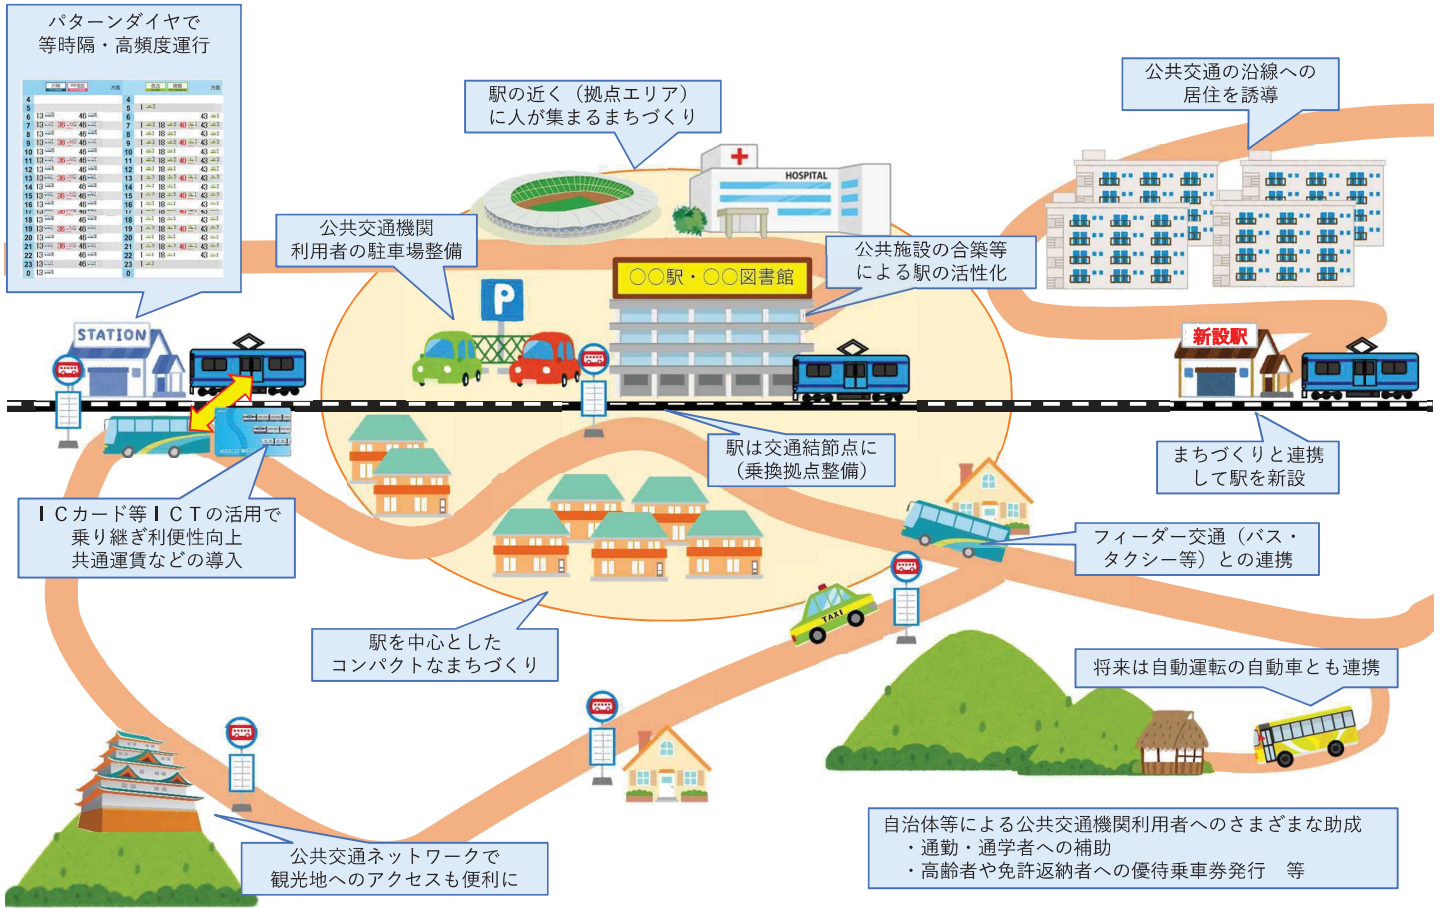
パターンダイヤで
等時隔・高頻度運行

駅の近く（拠点エリア）
に人が集まるまちづくり

公共交通の沿線への
居住を誘導

HOSPITAL

公共交通機関
利用者の駐車場整備

公共施設の合築等
による駅の活性化

〇〇駅・〇〇図書館

STATION

新設駅

駅は交通結節点に
（乗換拠点整備）

まちづくりと連携
して駅を新設

ＩＣカード等ＩＣＴの活用で
乗り継ぎ利便性向上
共通運賃などの導入

フィーダー交通（バス・
タクシー等）との連携

TAXI

駅を中心とした
コンパクトなまちづくり

将来は自動運転の自動車とも連携

自治体等による公共交通機関利用者へのさまざまな助成
・通勤・通学者への補助
・高齢者や免許返納者への優待乗車券発行　等

公共交通ネットワークで
観光地へのアクセスも便利に